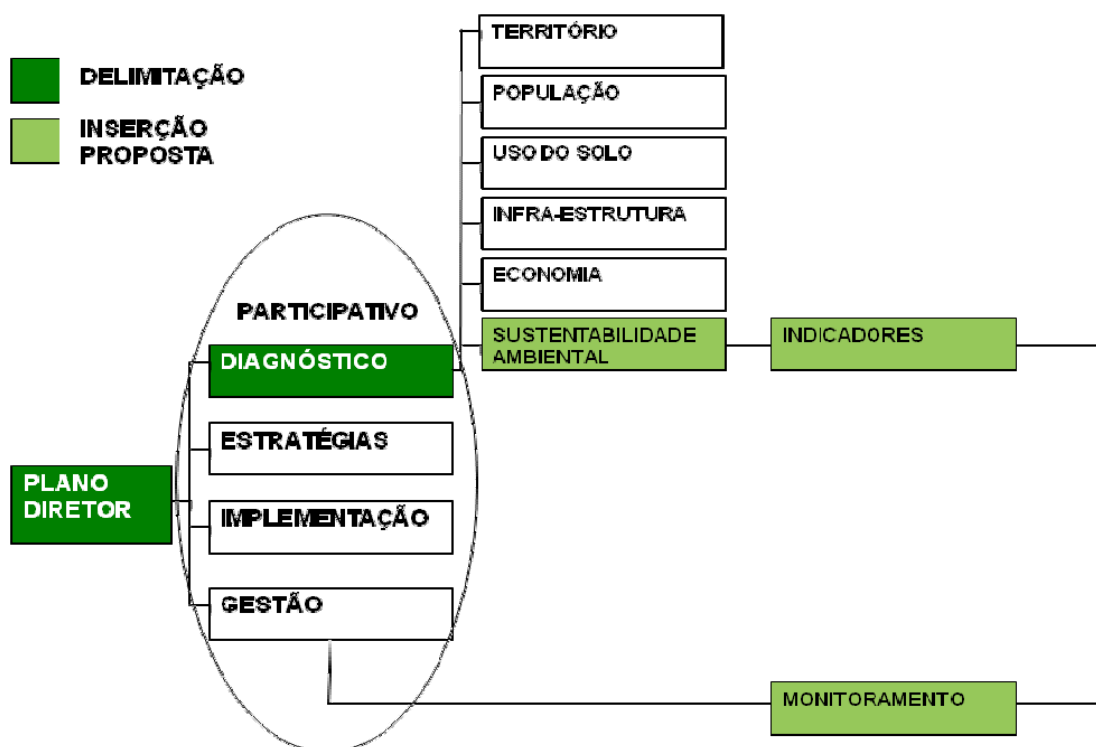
DELIMITAÇÃO

INSERÇÃO PROPOSTA

TERRITÓRIO

POPULAÇÃO

USO DO SOLO

INFRA-ESTRUTURA

ECONOMIA

PARTICIPATIVO

SUSTENTABILIDADE AMBIENTAL

INDICADORES

DIAGNÓSTICO

ESTRATÉGIAS

PLANO DIRETOR

IMPLEMENTAÇÃO

GESTÃO

MONITORAMENTO